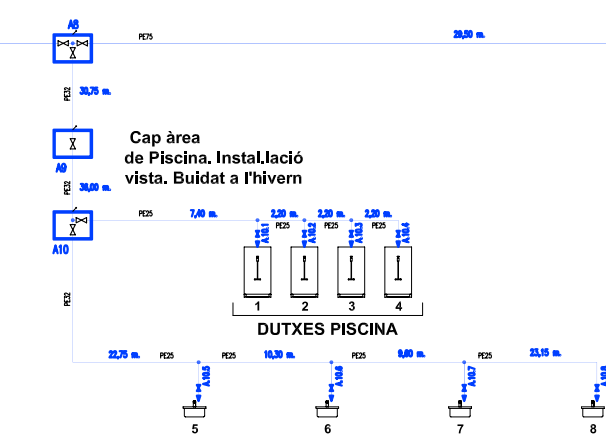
A8
PE75
28,50 m.
PE32
30,75 m.
A9
Cap àrea de Piscina. Instal.lació vista. Buidat a l'hivern
PE32
38,00 m.
A10
PE25
7,40 m.
2,20 m.
2,20 m.
2,20 m.
PE25
PE25
PE25
A.10.1
A.10.2
A.10.3
A.10.4
1
2
3
4
DUTXES PISCINA
PE32
22,75 m.
PE25
PE25
10,30 m.
PE25
9,60 m.
PE25
23,15 m.
A.10.5
A.10.6
A.10.7
A.10.8
5
6
7
8